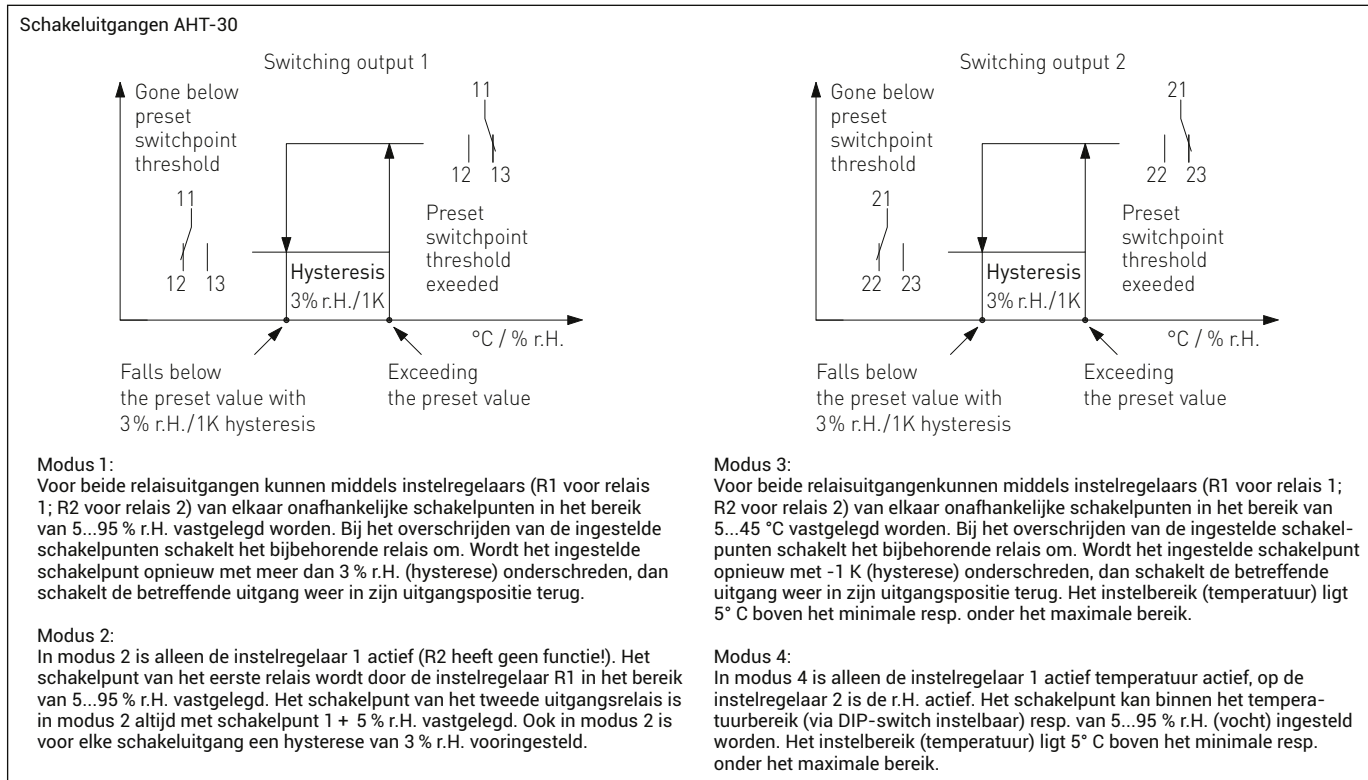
Schakeluitgangen AHT-30

Switching output 1

Gone below preset switchpoint threshold

11

12 13

11

12 13

Preset switchpoint threshold exeeded

Hysteresis 3% r.H./1K

°C / % r.H.

Falls below the preset value with 3% r.H./1K hysteresis

Exceeding the preset value

Switching output 2

Gone below preset switchpoint threshold

21

22 23

21

22 23

Preset switchpoint threshold exeeded

Hysteresis 3% r.H./1K

°C / % r.H.

Falls below the preset value with 3% r.H./1K hysteresis

Exceeding the preset value

Modus 1:
Voor beide relaisuitgangen kunnen middels instelregelaars (R1 voor relais 1; R2 voor relais 2) van elkaar onafhankelijke schakelpunten in het bereik van 5...95 % r.H. vastgelegd worden. Bij het overschrijden van de ingestelde schakelpunten schakelt het bijbehorende relais om. Wordt het ingestelde schakelpunt opnieuw met meer dan 3 % r.H. (hysterese) onderschreden, dan schakelt de betreffende uitgang weer in zijn uitgangspositie terug.

Modus 2:
In modus 2 is alleen de instelregelaar 1 actief (R2 heeft geen functie!). Het schakelpunt van het eerste relais wordt door de instelregelaar R1 in het bereik van 5...95 % r.H. vastgelegd. Het schakelpunt van het tweede uitgangsrelais is in modus 2 altijd met schakelpunt 1 + 5 % r.H. vastgelegd. Ook in modus 2 is voor elke schakeluitgang een hysterese van 3 % r.H. vooringesteld.

Modus 3:
Voor beide relaisuitgangenkunnen middels instelregelaars (R1 voor relais 1; R2 voor relais 2) van elkaar onafhankelijke schakelpunten in het bereik van 5...45 °C vastgelegd worden. Bij het overschrijden van de ingestelde schakelpunten schakelt het bijbehorende relais om. Wordt het ingestelde schakelpunt opnieuw met -1 K (hysterese) onderschreden, dan schakelt de betreffende uitgang weer in zijn uitgangspositie terug. Het instelbereik (temperatuur) ligt 5° C boven het minimale resp. onder het maximale bereik.

Modus 4:
In modus 4 is alleen de instelregelaar 1 actief temperatuur actief, op de instelregelaar 2 is de r.H. actief. Het schakelpunt kan binnen het temperatuurbereik (via DIP-switch instelbaar) resp. van 5...95 % r.H. (vocht) ingesteld worden. Het instelbereik (temperatuur) ligt 5° C boven het minimale resp. onder het maximale bereik.